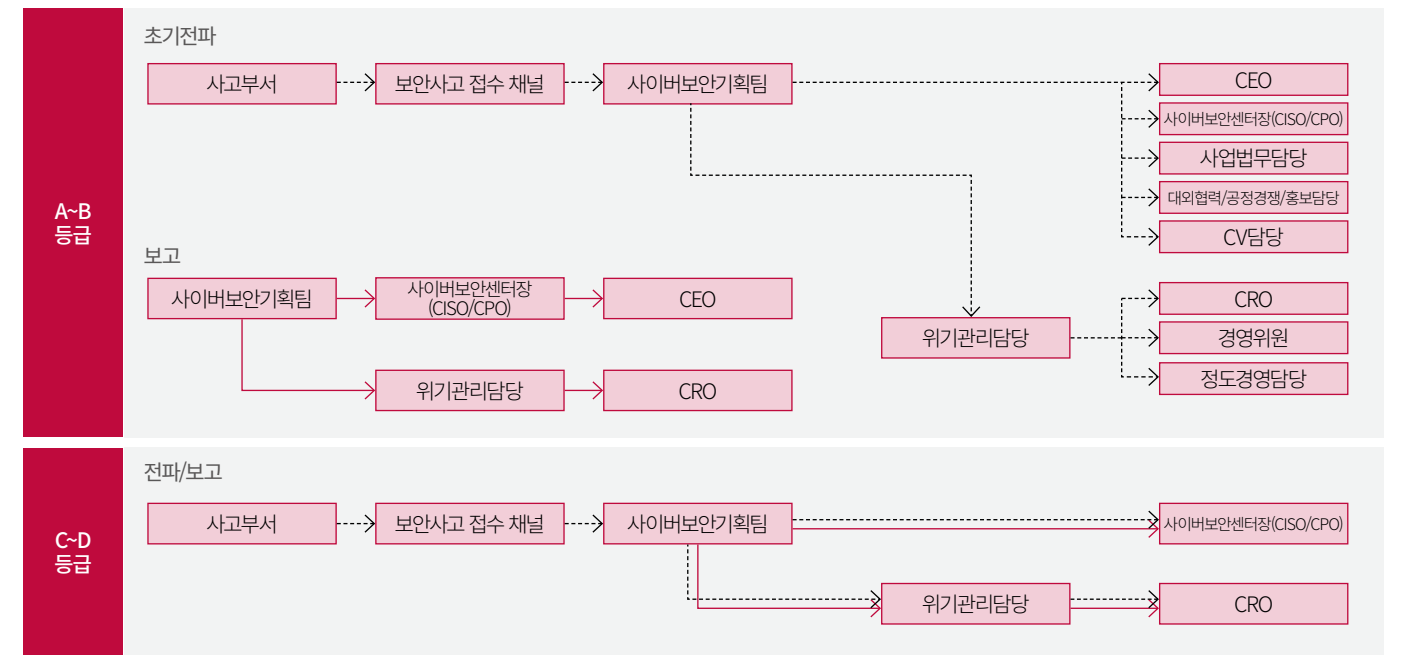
A~B 등급

초기전파

사고부서

보안사고 접수 채널

사이버보안기획팀

CEO

사이버보안센터장(CISO/CPO)

사업법무담당

대외협력/공정경쟁/홍보담당

CV담당

위기관리담당

CRO

경영위원

정도경영담당

보고

사이버보안기획팀

사이버보안센터장 (CISO/CPO)

CEO

위기관리담당

CRO

C~D 등급

전파/보고

사고부서

보안사고 접수 채널

사이버보안기획팀

사이버보안센터장(CISO/CPO)

위기관리담당

CRO